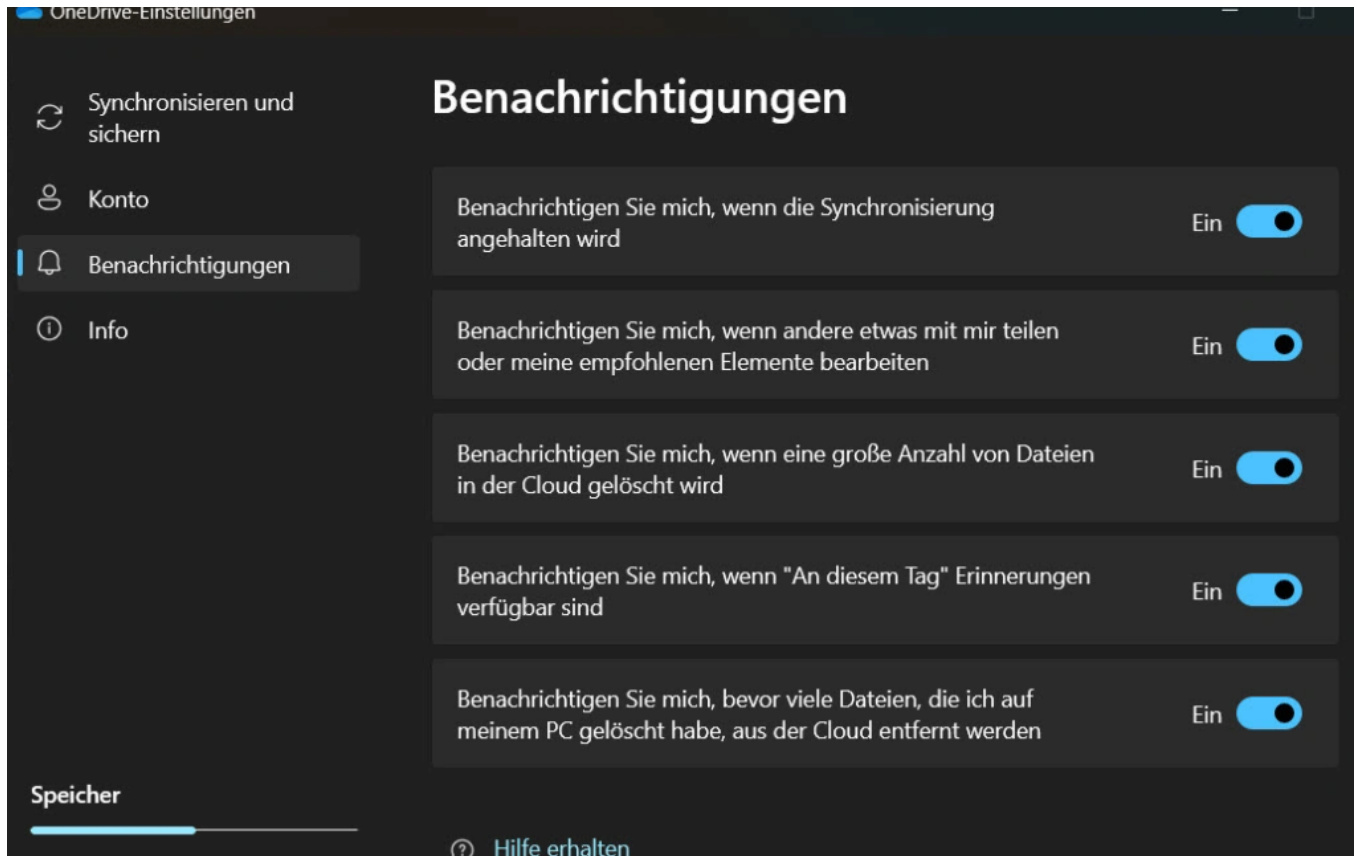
OneDrive-Einstellungen

Synchronisieren und sichern

Konto

Benachrichtigungen

Info

Speicher

Benachrichtigungen

Benachrichtigen Sie mich, wenn die Synchronisierung angehalten wird

Ein

Benachrichtigen Sie mich, wenn andere etwas mit mir teilen oder meine empfohlenen Elemente bearbeiten

Ein

Benachrichtigen Sie mich, wenn eine große Anzahl von Dateien in der Cloud gelöscht wird

Ein

Benachrichtigen Sie mich, wenn "An diesem Tag" Erinnerungen verfügbar sind

Ein

Benachrichtigen Sie mich, bevor viele Dateien, die ich auf meinem PC gelöscht habe, aus der Cloud entfernt werden

Ein

Hilfe erhalten